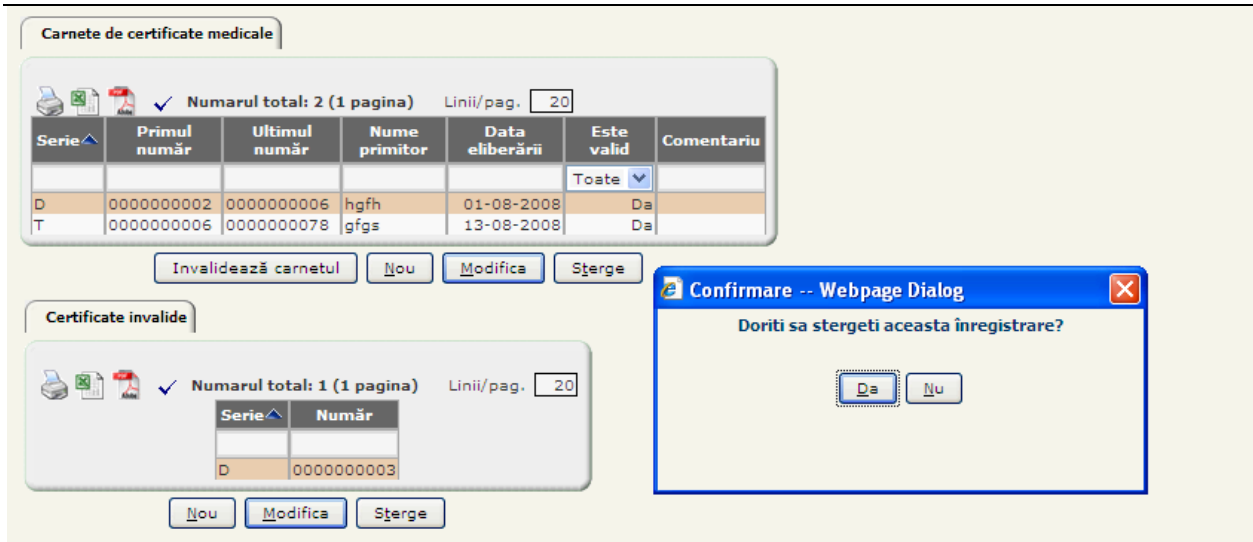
Carnete de certificate medicale

Numarul total: 2 (1 pagina) Linii/pag. 20

| Serie | Primul număr | Ultimul număr | Nume primitor | Data eliberării | Este valid | Comentariu |
|---|---|---|---|---|---|---|
| | | | | | Toate | |
| D | 0000000002 | 0000000006 | hgfh | 01-08-2008 | Da | |
| T | 0000000006 | 0000000078 | gfgs | 13-08-2008 | Da | |

Invalidează carnetul Nou Modifica Sterge

Certificate invalide

Numarul total: 1 (1 pagina) Linii/pag. 20

| Serie | Număr |
|---|---|
| | |
| D | 0000000003 |

Nou Modifica Sterge

Confirmare -- Webpage Dialog

Doriti sa stergeti aceasta înregistrare?

Da Nu